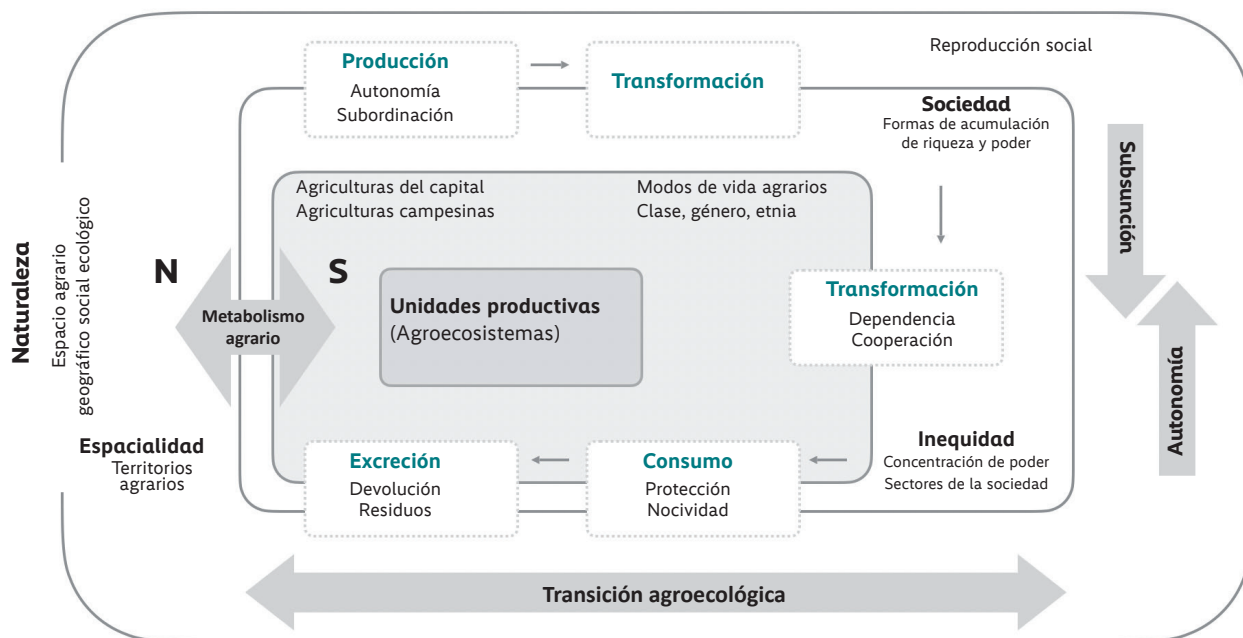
Producción
Autonomía
Subordinación

Transformación

Reproducción social

Sociedad
Formas de acumulación de riqueza y poder

Subsunción

Naturaleza
Espacio agrario geográfico social ecológico

Agriculturas del capital
Agriculturas campesinas

Modos de vida agrarios
Clase, género, etnia

N

Metabolismo agrario

S

Unidades productivas
(Agroecosistemas)

Transformación
Dependencia
Cooperación

Autonomía

Espacialidad
Territorios agrarios

Excreción
Devolución
Residuos

Consumo
Protección
Nocividad

Inequidad
Concentración de poder
Sectores de la sociedad

Transición agroecológica